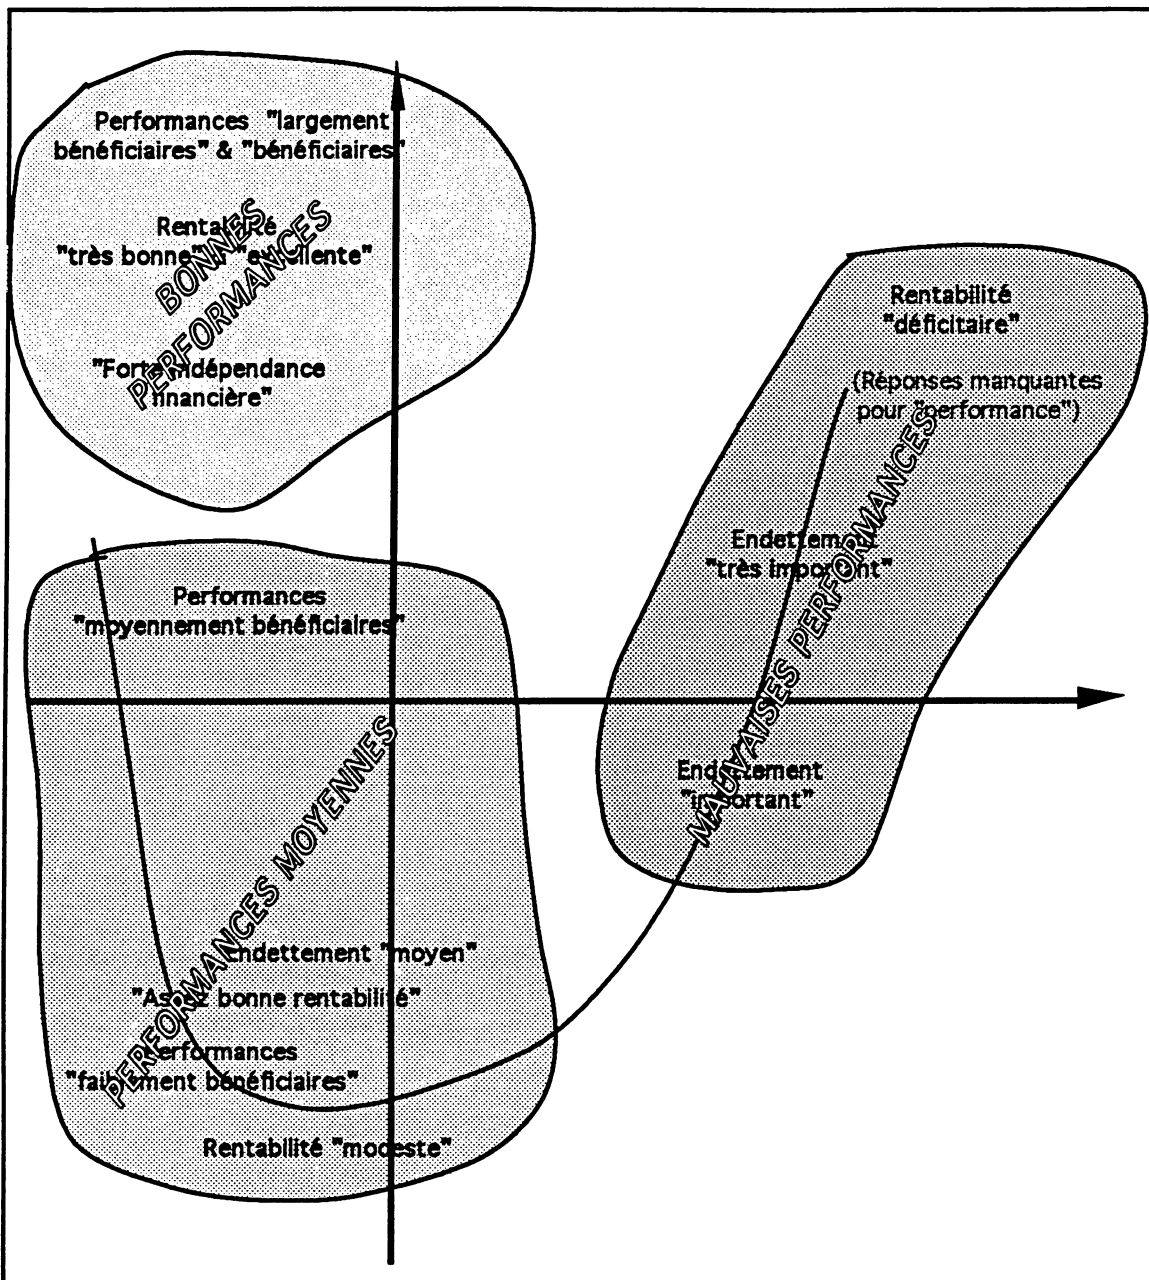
Performances "largement bénéficiaires" & "bénéficiaires"

Rentabilité "très bonne" & "excellente"

BONNES PERFORMANCES

"Forte indépendance financière"

Rentabilité "déficitaire"

(Réponses manquantes pour "performance")

Endettement "très important"

MAUVAISES PERFORMANCES

Endettement "important"

Performances "moyennement bénéficiaires"

PERFORMANCES MOYENNES

Endettement "moyen"

"Assez bonne rentabilité"

Performances "faiblement bénéficiaires"

Rentabilité "modeste"